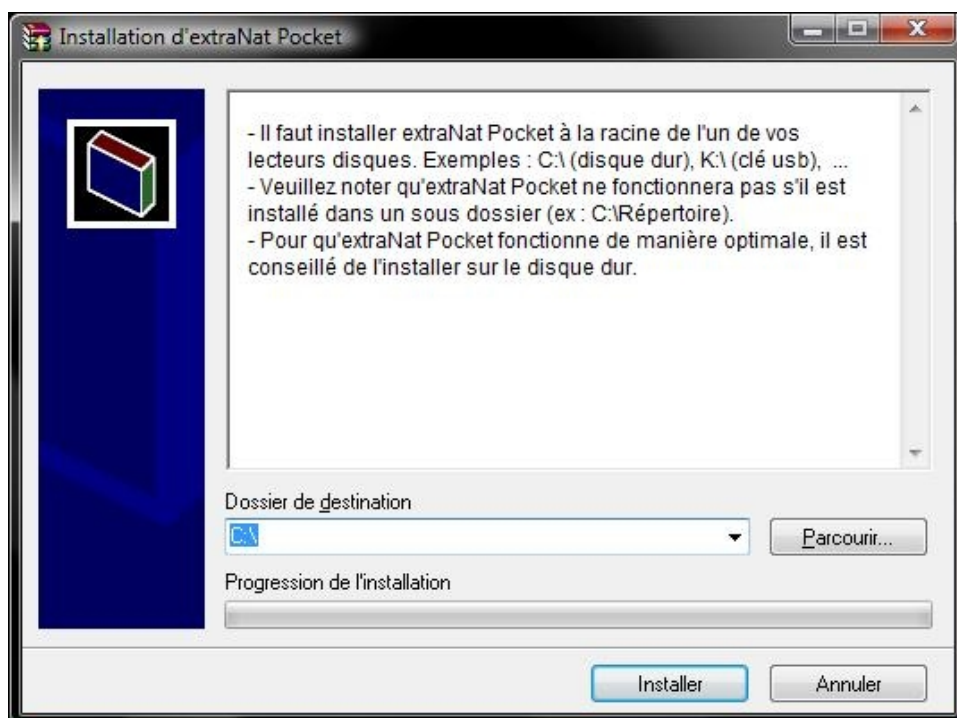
Installation d'extraNat Pocket

- Il faut installer extraNat Pocket à la racine de l'un de vos lecteurs disques. Exemples : C:\ (disque dur), K:\ (clé usb), ...
- Veuillez noter qu'extraNat Pocket ne fonctionnera pas s'il est installé dans un sous dossier (ex : C:\Répertoire).
- Pour qu'extraNat Pocket fonctionne de manière optimale, il est conseillé de l'installer sur le disque dur.

Dossier de destination

C:\

Parcourir...

Progression de l'installation

Installer

Annuler